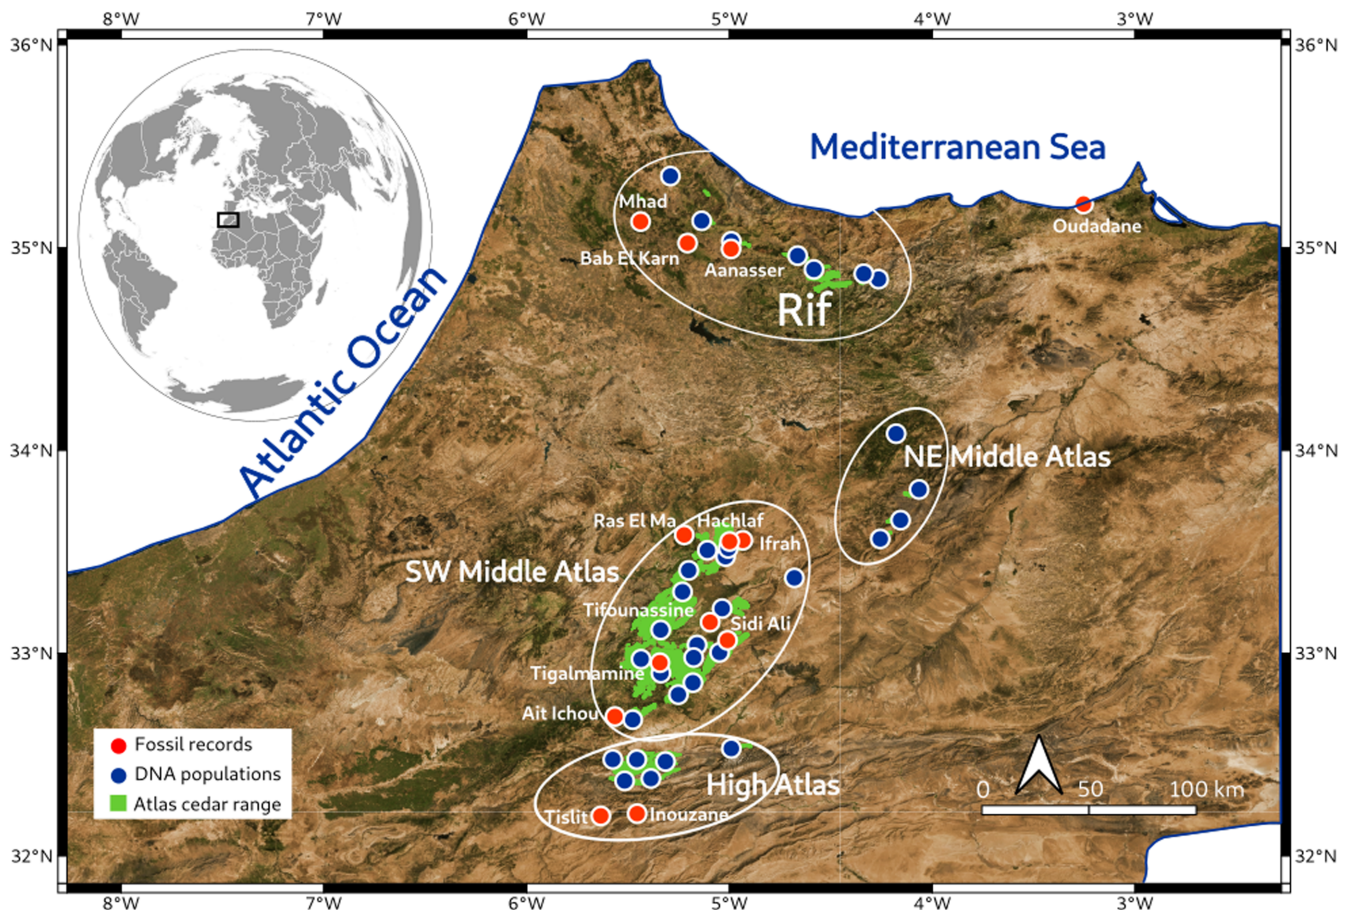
8°W 7°W 6°W 5°W 4°W 3°W

36°N 36°N

Mediterranean Sea

Mhad
Bab El Karn
Aanasser
Rif
Oudadane

35°N 35°N

Atlantic Ocean

34°N 34°N

NE Middle Atlas

Ras El Ma
Hachlaf
Ifrah
SW Middle Atlas
Tifounassine
Sidi Ali
Tigalmamine
Ait Ichou

33°N 33°N

High Atlas
Tislit
Inouzane

Fossil records
DNA populations
Atlas cedar range

0 50 100 km

32°N 32°N

8°W 7°W 6°W 5°W 4°W 3°W